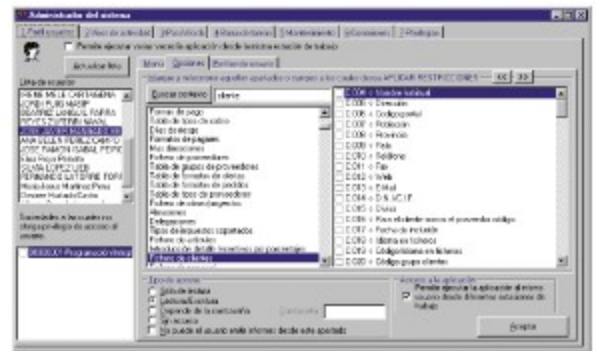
Administrador del sistema

Perfil usuario | Alta de usuarios | Movimientos | Mantenimiento | Permisos | Privilegios

Permitir ejecutar varias veces la aplicación desde la misma estación de trabajo

Actualizar lista

Lista de usuarios

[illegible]

Aceptar

Menú | Opciones | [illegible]

Marque o seleccione aquellos apartados o campos a los cuales desea APLICAR RESTRICCIONES

Buscar contenido: cliente

Formas de pago
Tabla de tipos de cobro
Días de riesgo
Formatos de pagarés
Mis direcciones
Ficheros de proveedores
Tabla de grupos de proveedores
Tabla de formatos de clientes
Tabla de formatos de pedidos
Tabla de tipos de proveedores
Ficheros de almacén
Almacenes
Tipos de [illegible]
Ficheros de artículos
Ficheros de clientes

C006 = Nombre
C006 = Domicilio
C006 = Código postal
C006 = Población
C006 = Provincia
C006 = País
C010 = Teléfono
C011 = Fax
C012 = Web
C013 = E-Mail
C014 = D.N.I./C.I.F.
C015 = Divisa
C016 = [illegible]
C017 = Fecha de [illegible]
C018 = Idioma en ficheros
C019 = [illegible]
C020 = Código grupo clientes

Tipo de acceso
Sólo de lectura
Lectura/Escritura
Depende de la contraseña
Contraseña
No puede el usuario emitir informes desde este apartado

Acceso a la aplicación
Permitir ejecutar la aplicación al mismo usuario desde diferentes estaciones de trabajo

Aceptar